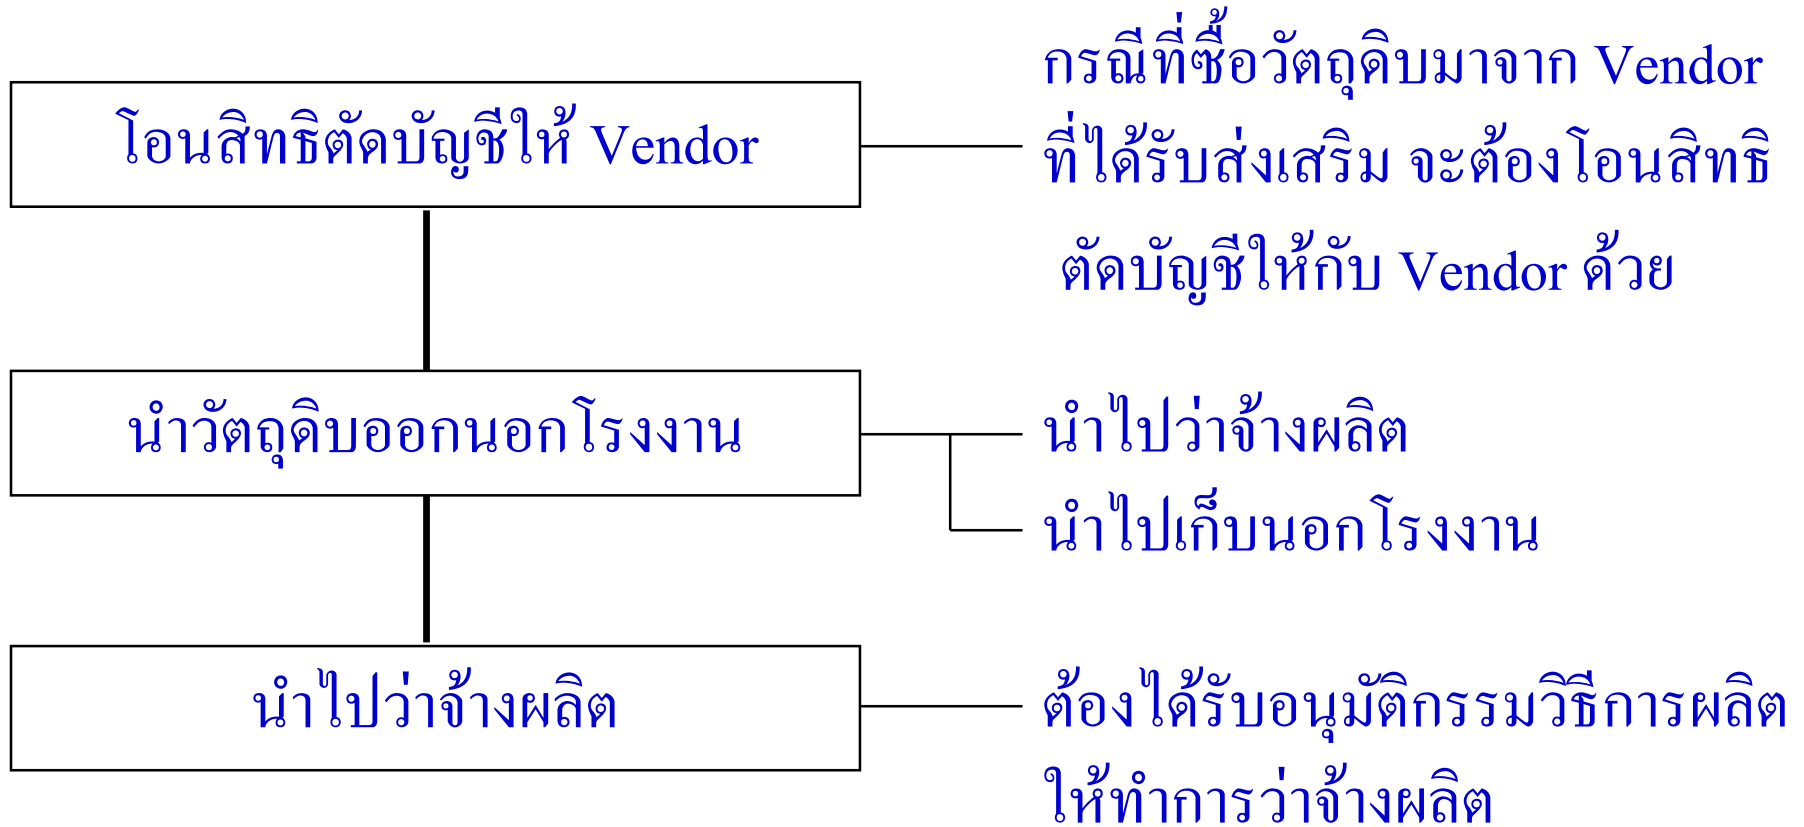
โอนสิทธิตัดบัญชีให้ Vendor

กรณีที่ซื้อวัตถุดิบมาจาก Vendor ที่ได้รับส่งเสริม จะต้องโอนสิทธิ ตัดบัญชีให้กับ Vendor ด้วย

นำวัตถุดิบออกนอกโรงงาน

นำไปว่าจ้างผลิต

นำไปเก็บนอกโรงงาน

นำไปว่าจ้างผลิต

ต้องได้รับอนุมัติกรรมวิธีการผลิต ให้ทำการว่าจ้างผลิต